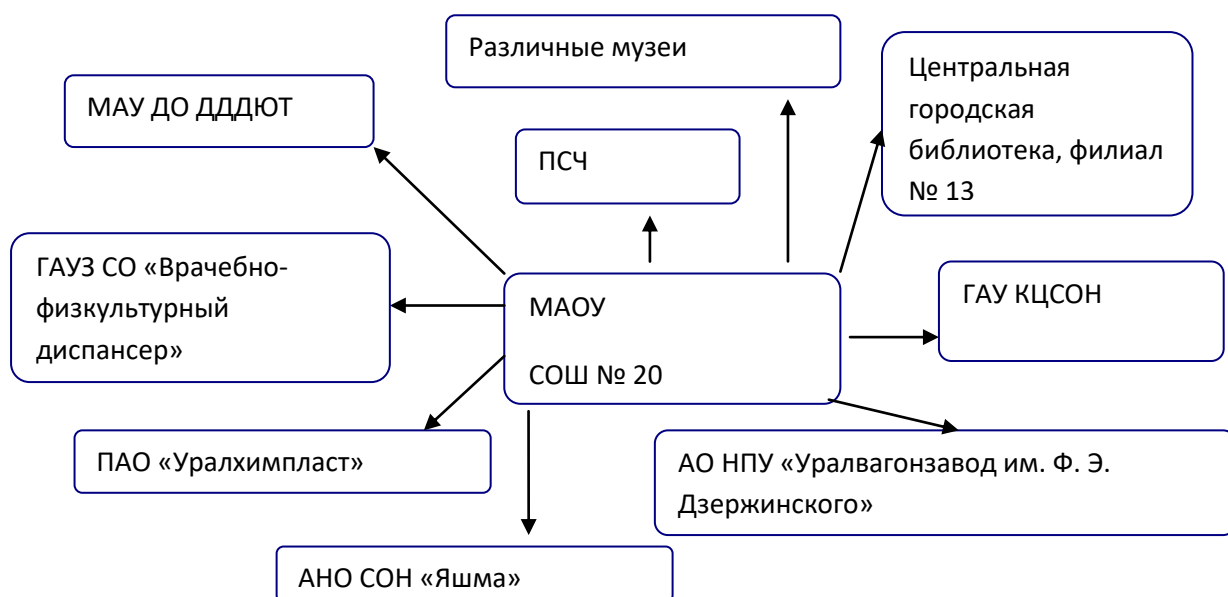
Различные музеи

МАУ ДО ДДДЮТ

Центральная городская библиотека, филиал № 13

ПСЧ

ГАУЗ СО «Врачебно-физкультурный диспансер»

МАОУ

СОШ № 20

ГАУ КЦСОН

ПАО «Уралхимпласт»

АО НПУ «Уралвагонзавод им. Ф. Э. Дзержинского»

АНО СОН «Яшма»